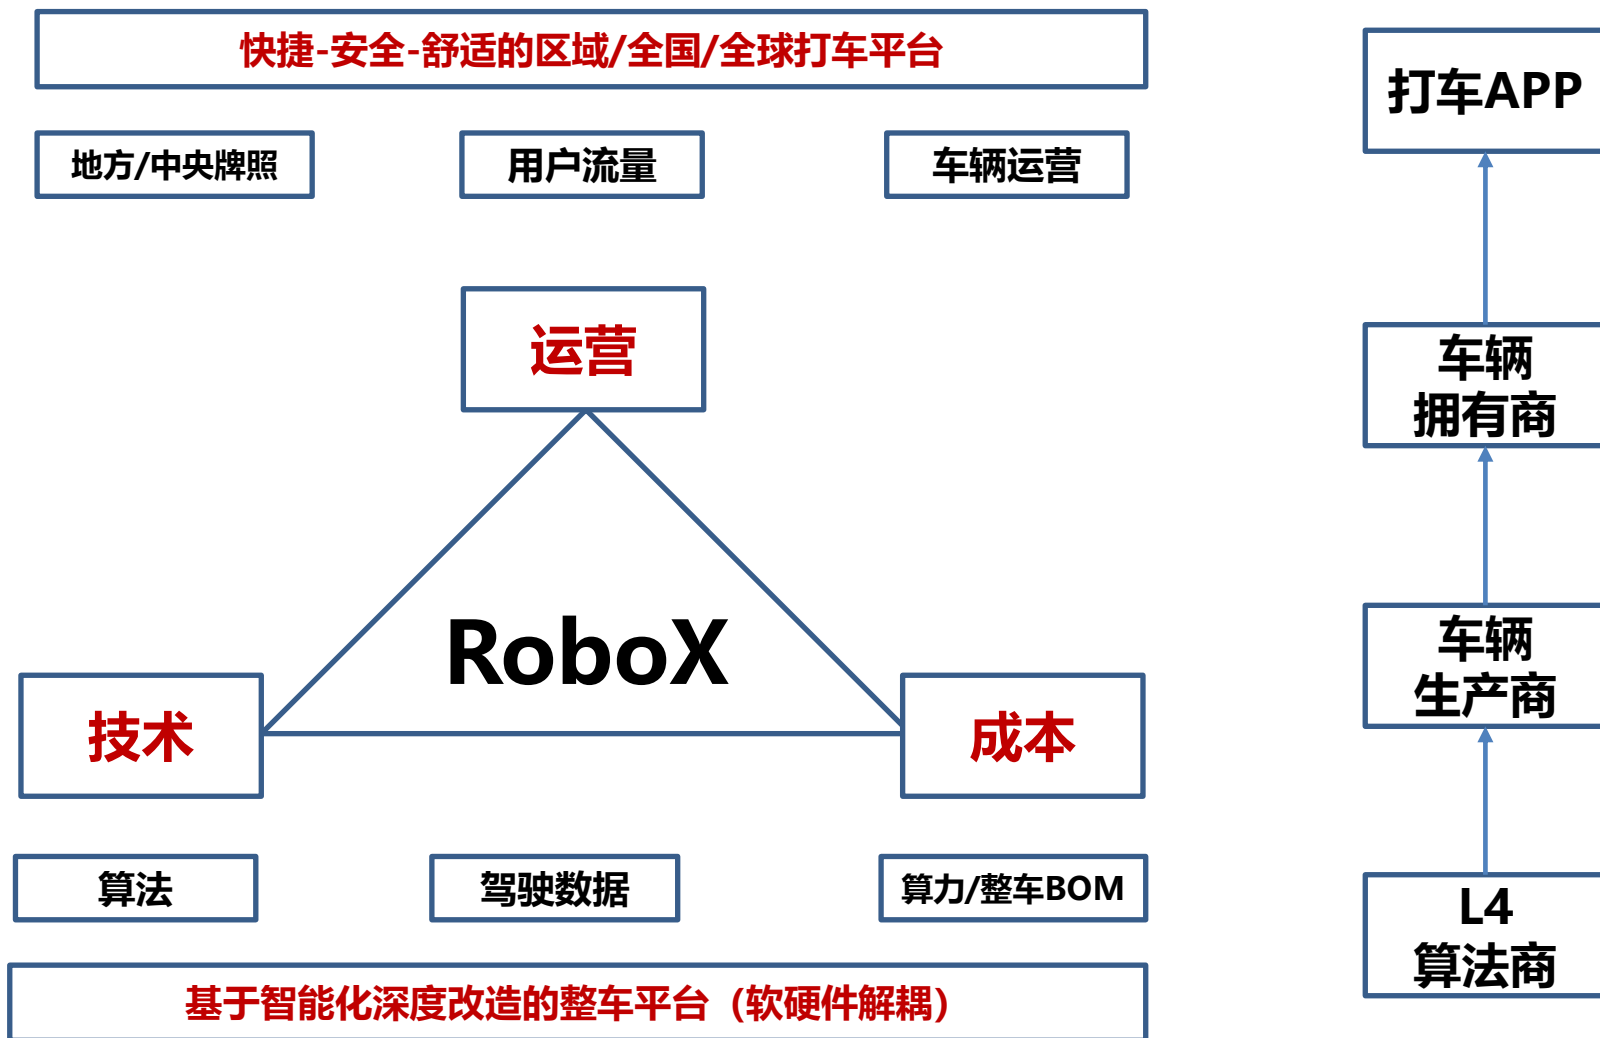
快捷-安全-舒适的区域/全国/全球打车平台

地方/中央牌照

用户流量

车辆运营

运营

RoboX

技术

成本

算法

驾驶数据

算力/整车BOM

基于智能化深度改造的整车平台（软硬件解耦）

打车APP

车辆
拥有商

车辆
生产商

L4
算法商